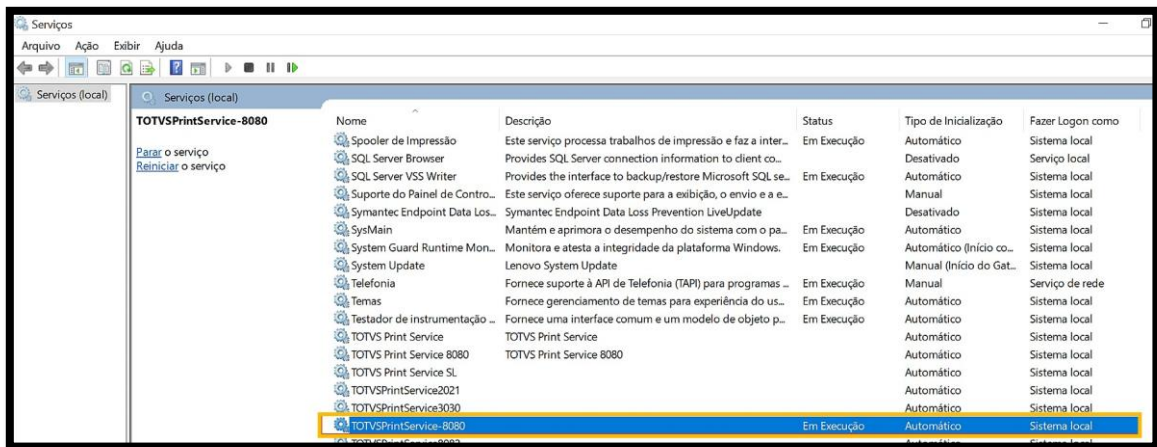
Serviços

Arquivo Ação Exibir Ajuda

Serviços (local)

Serviços (local)

TOTVSPrintService-8080

Parar o serviço
Reiniciar o serviço

| Nome | Descrição | Status | Tipo de Inicialização | Fazer Logon como |
|---|---|---|---|---|
| Spooler de Impressão | Este serviço processa trabalhos de impressão e faz a inter... | Em Execução | Automático | Sistema local |
| SQL Server Browser | Provides SQL Server connection information to client co... | | Desativado | Serviço local |
| SQL Server VSS Writer | Provides the interface to backup/restore Microsoft SQL se... | Em Execução | Automático | Sistema local |
| Suporte do Painel de Contro... | Este serviço oferece suporte para a exibição, o envio e a e... | | Manual | Sistema local |
| Symantec Endpoint Data Los... | Symantec Endpoint Data Loss Prevention LiveUpdate | | Desativado | Sistema local |
| SysMain | Mantém e aprimora o desempenho do sistema com o pa... | Em Execução | Automático | Sistema local |
| System Guard Runtime Mon... | Monitora e atesta a integridade da plataforma Windows. | Em Execução | Automático (Início co... | Sistema local |
| System Update | Lenovo System Update | | Manual (Início do Gat... | Sistema local |
| Telefonia | Fornece suporte à API de Telefonia (TAPI) para programas ... | Em Execução | Manual | Serviço de rede |
| Temas | Fornece gerenciamento de temas para experiência do us... | Em Execução | Automático | Sistema local |
| Testador de instrumentação ... | Fornece uma interface comum e um modelo de objeto p... | Em Execução | Automático | Sistema local |
| TOTVS Print Service | TOTVS Print Service | | Automático | Sistema local |
| TOTVS Print Service 8080 | TOTVS Print Service 8080 | | Automático | Sistema local |
| TOTVS Print Service SL | | | Automático | Sistema local |
| TOTVSPrintService2021 | | | Automático | Sistema local |
| TOTVSPrintService3030 | | | Automático | Sistema local |
| TOTVSPrintService-8080 | | Em Execução | Automático | Sistema local |
| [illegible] | | | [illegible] | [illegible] |